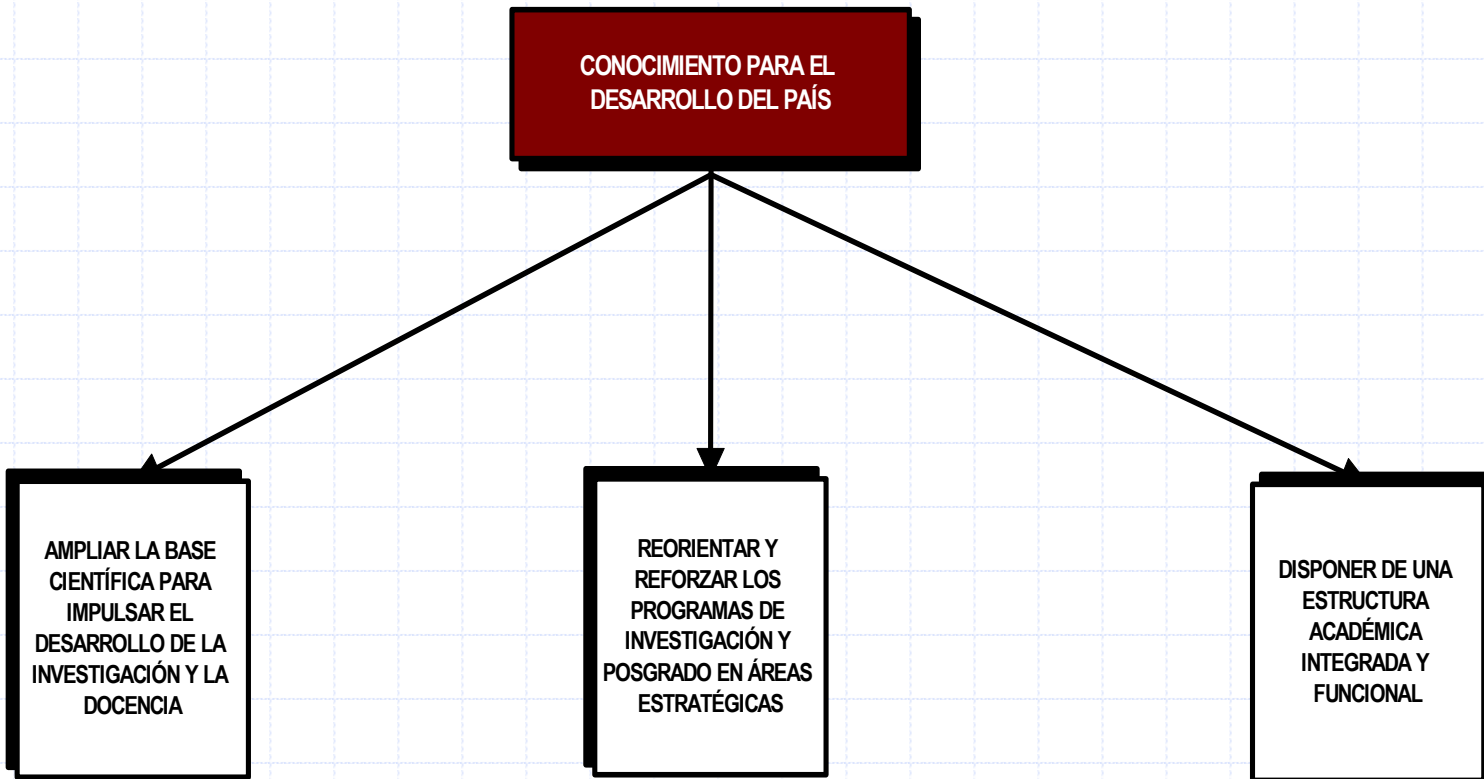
CONOCIMIENTO PARA EL DESARROLLO DEL PAÍS

AMPLIAR LA BASE CIENTÍFICA PARA IMPULSAR EL DESARROLLO DE LA INVESTIGACIÓN Y LA DOCENCIA

REORIENTAR Y REFORZAR LOS PROGRAMAS DE INVESTIGACIÓN Y POSGRADO EN ÁREAS ESTRATÉGICAS

DISPONER DE UNA ESTRUCTURA ACADÉMICA INTEGRADA Y FUNCIONAL